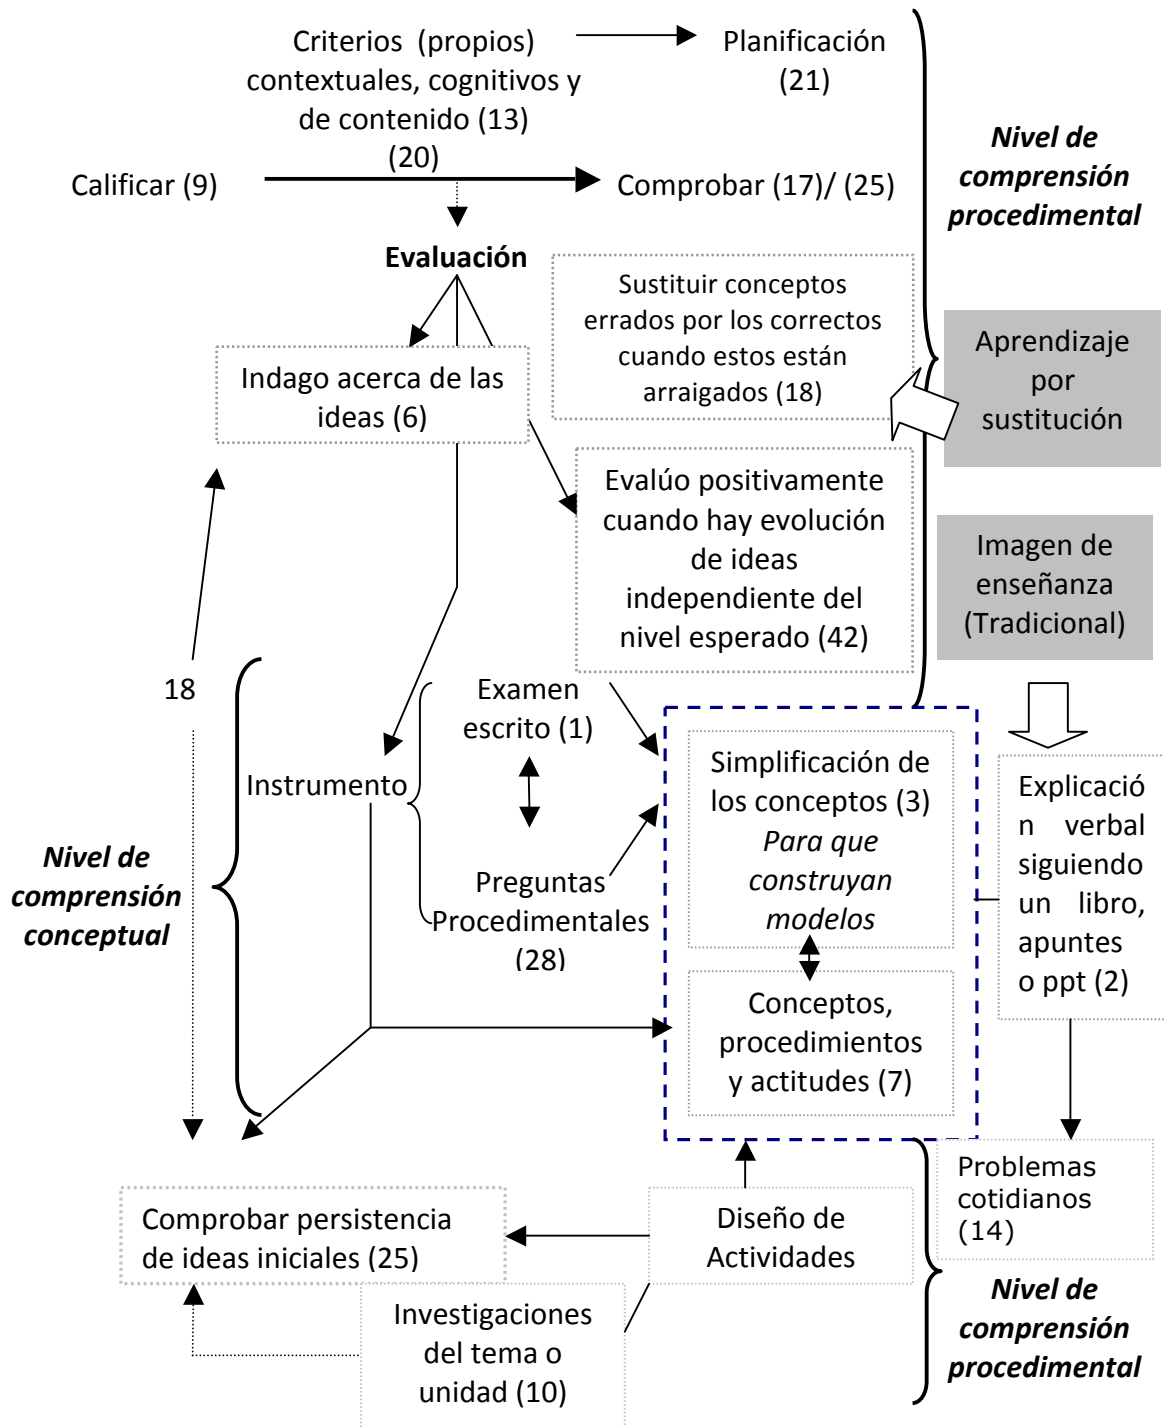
Criterios (propios) contextuales, cognitivos y de contenido (13) (20)

Planificación (21)

Calificar (9)

Comprobar (17)/ (25)

Nivel de comprensión procedimental

Evaluación

Sustituir conceptos errados por los correctos cuando estos están arraigados (18)

Aprendizaje por sustitución

Indago acerca de las ideas (6)

Evalúo positivamente cuando hay evolución de ideas independiente del nivel esperado (42)

Imagen de enseñanza (Tradicional)

18

Examen escrito (1)

Instrumento

Simplificación de los conceptos (3) *Para que construyan modelos*

Explicación verbal siguiendo un libro, apuntes o ppt (2)

Nivel de comprensión conceptual

Preguntas Procedimentales (28)

Conceptos, procedimientos y actitudes (7)

Problemas cotidianos (14)

Comprobar persistencia de ideas iniciales (25)

Diseño de Actividades

Nivel de comprensión procedimental

Investigaciones del tema o unidad (10)